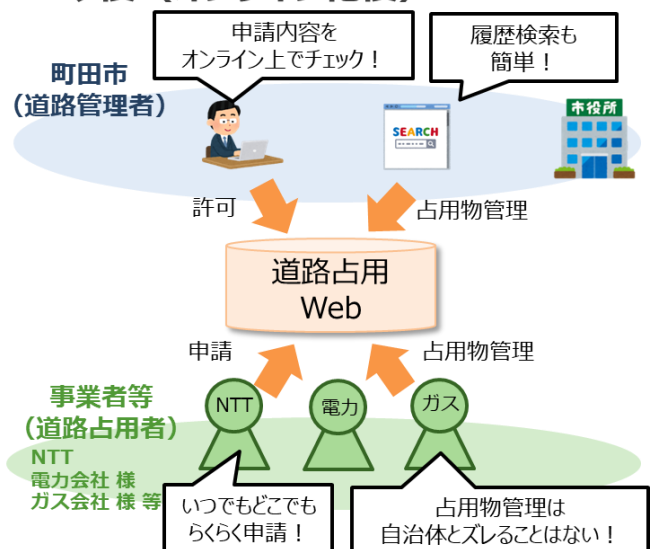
申請内容を
オンライン上でチェック！

履歴検索も
簡単！

町田市
（道路管理者）

SEARCH

市役所

許可

占用物管理

道路占用
Web

申請

占用物管理

事業者等
（道路占用者）

NTT
電力会社 様
ガス会社 様 等

NTT

電力

ガス

いつでもどこでも
らくらく申請！

占用物管理は
自治体とズレることはない！